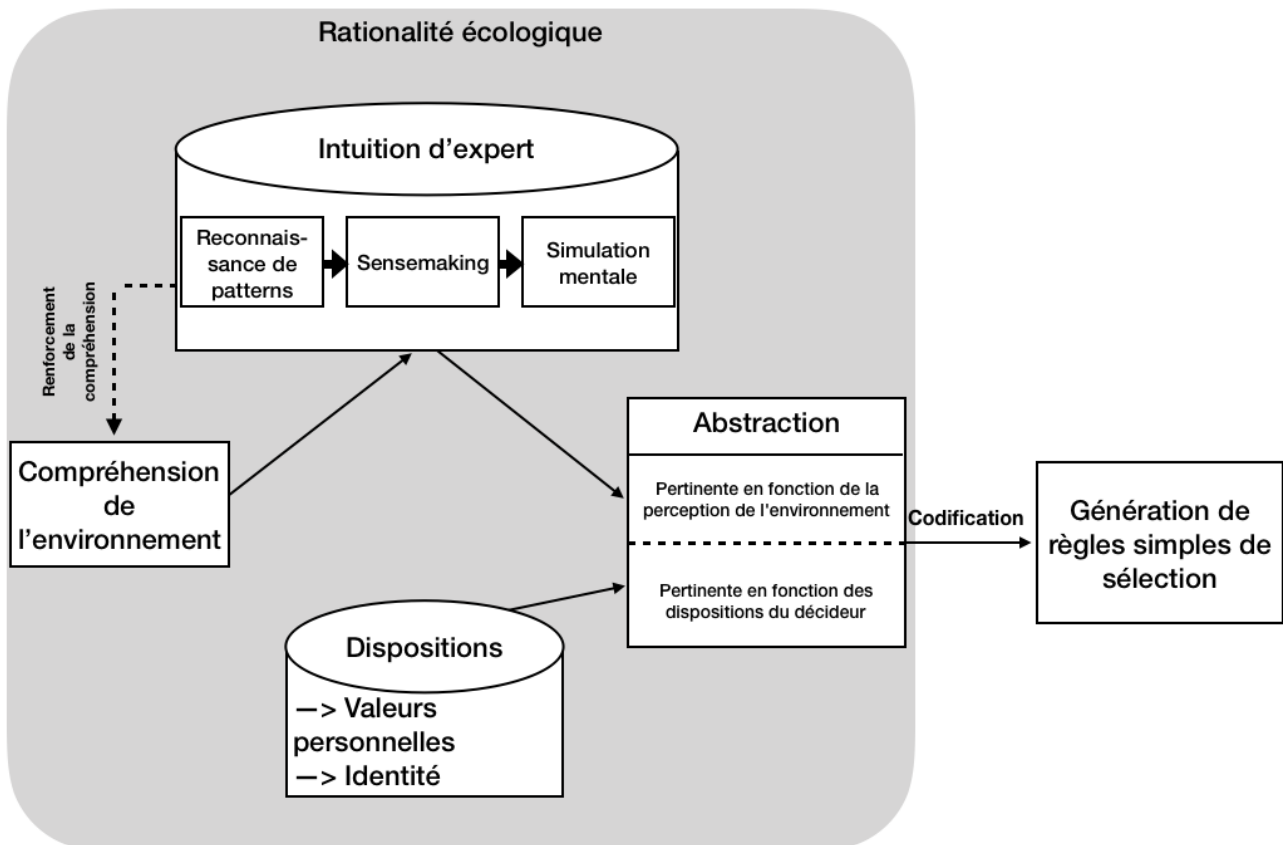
Rationalité écologique

Intuition d'expert

Reconnaissance de patterns

Sensemaking

Simulation mentale

Renforcement de la compréhension

Compréhension de l'environnement

Abstraction

Pertinente en fonction de la perception de l'environnement

Pertinente en fonction des dispositions du décideur

Codification

Génération de règles simples de sélection

Dispositions

—> Valeurs personnelles

—> Identité